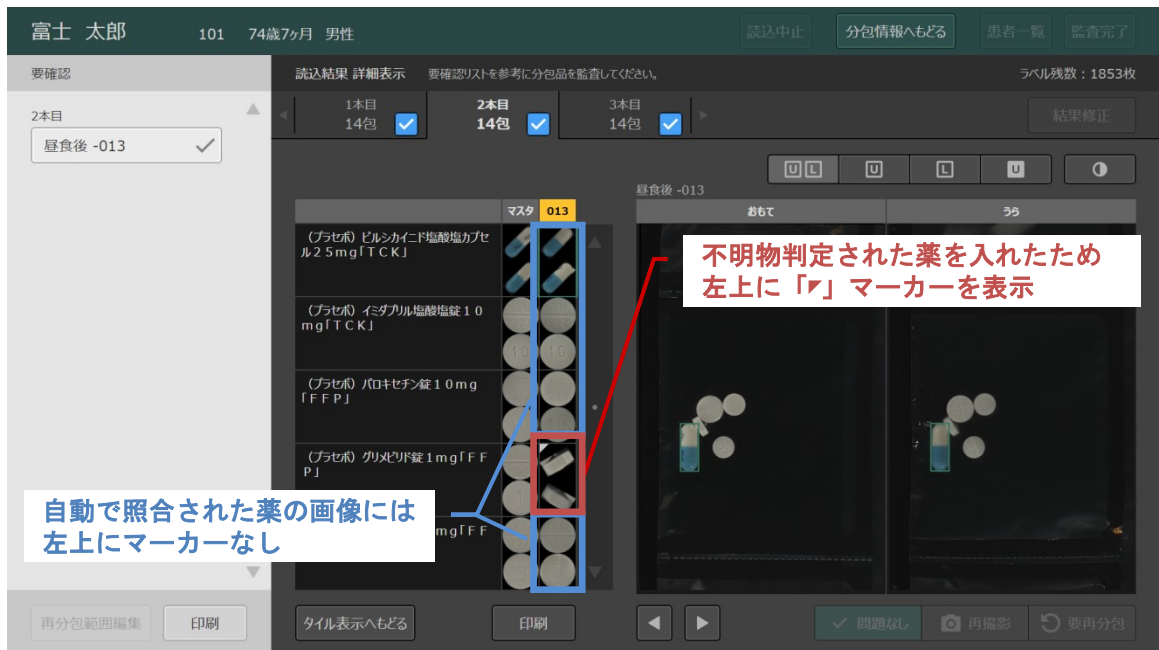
富士 太郎 101 74歳7ヶ月 男性

読込中止 分包情報へもどる 患者一覧 監査完了

要確認

2本目

昼食後 -013

読込結果 詳細表示 要確認リストを参考に分包品を監査してください。 ラベル残数：1853枚

1本目 14包

2本目 14包

3本目 14包

結果修正

U L U L U

昼食後 -013

マスタ 013

おもて うら

(プラセボ) ピルシカイニド塩酸塩カプセル25mg「TCK」

(プラセボ) イミダプリル塩酸塩錠10mg「TCK」

(プラセボ) パロキセチン錠10mg「FFP」

(プラセボ) グリメピリド錠1mg「FFP」

mg「FF

不明物判定された薬を入れたため左上に「◤」マーカーを表示

自動で照合された薬の画像には左上にマーカーなし

再分包範囲編集 印刷

タイル表示へもどる 印刷

問題なし 再撮影 要再分包